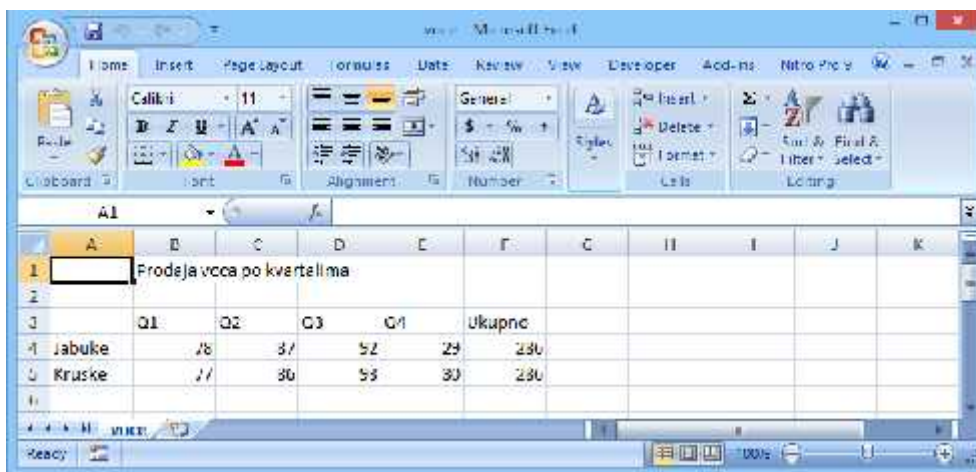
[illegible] - Microsoft Excel

Home Insert Page Layout Formulas Data Review View Developer Add-Ins Nitro Pro 9

Paste
Clipboard
Calibri 11
B I U A A
Font
Alignment
General
$ % ,
Number
Styles
Insert Delete Format
Cells
Sort & Filter Find & Select
Editing

A1 $f_x$

| | A | B | C | D | E | F | G | H | I | J | K |
|---|---|---|---|---|---|---|---|---|---|---|---|
| 1 | | Prodaja voca po kvartalima | | | | | | | | | |
| 2 | | | | | | | | | | | |
| 3 | | Q1 | Q2 | Q3 | Q4 | Ukupno | | | | | |
| 4 | Jabuke | 78 | 87 | 92 | 29 | 286 | | | | | |
| 5 | Kruske | 77 | 80 | 93 | 30 | 280 | | | | | |
| 6 | | | | | | | | | | | |

voce

Ready 100%